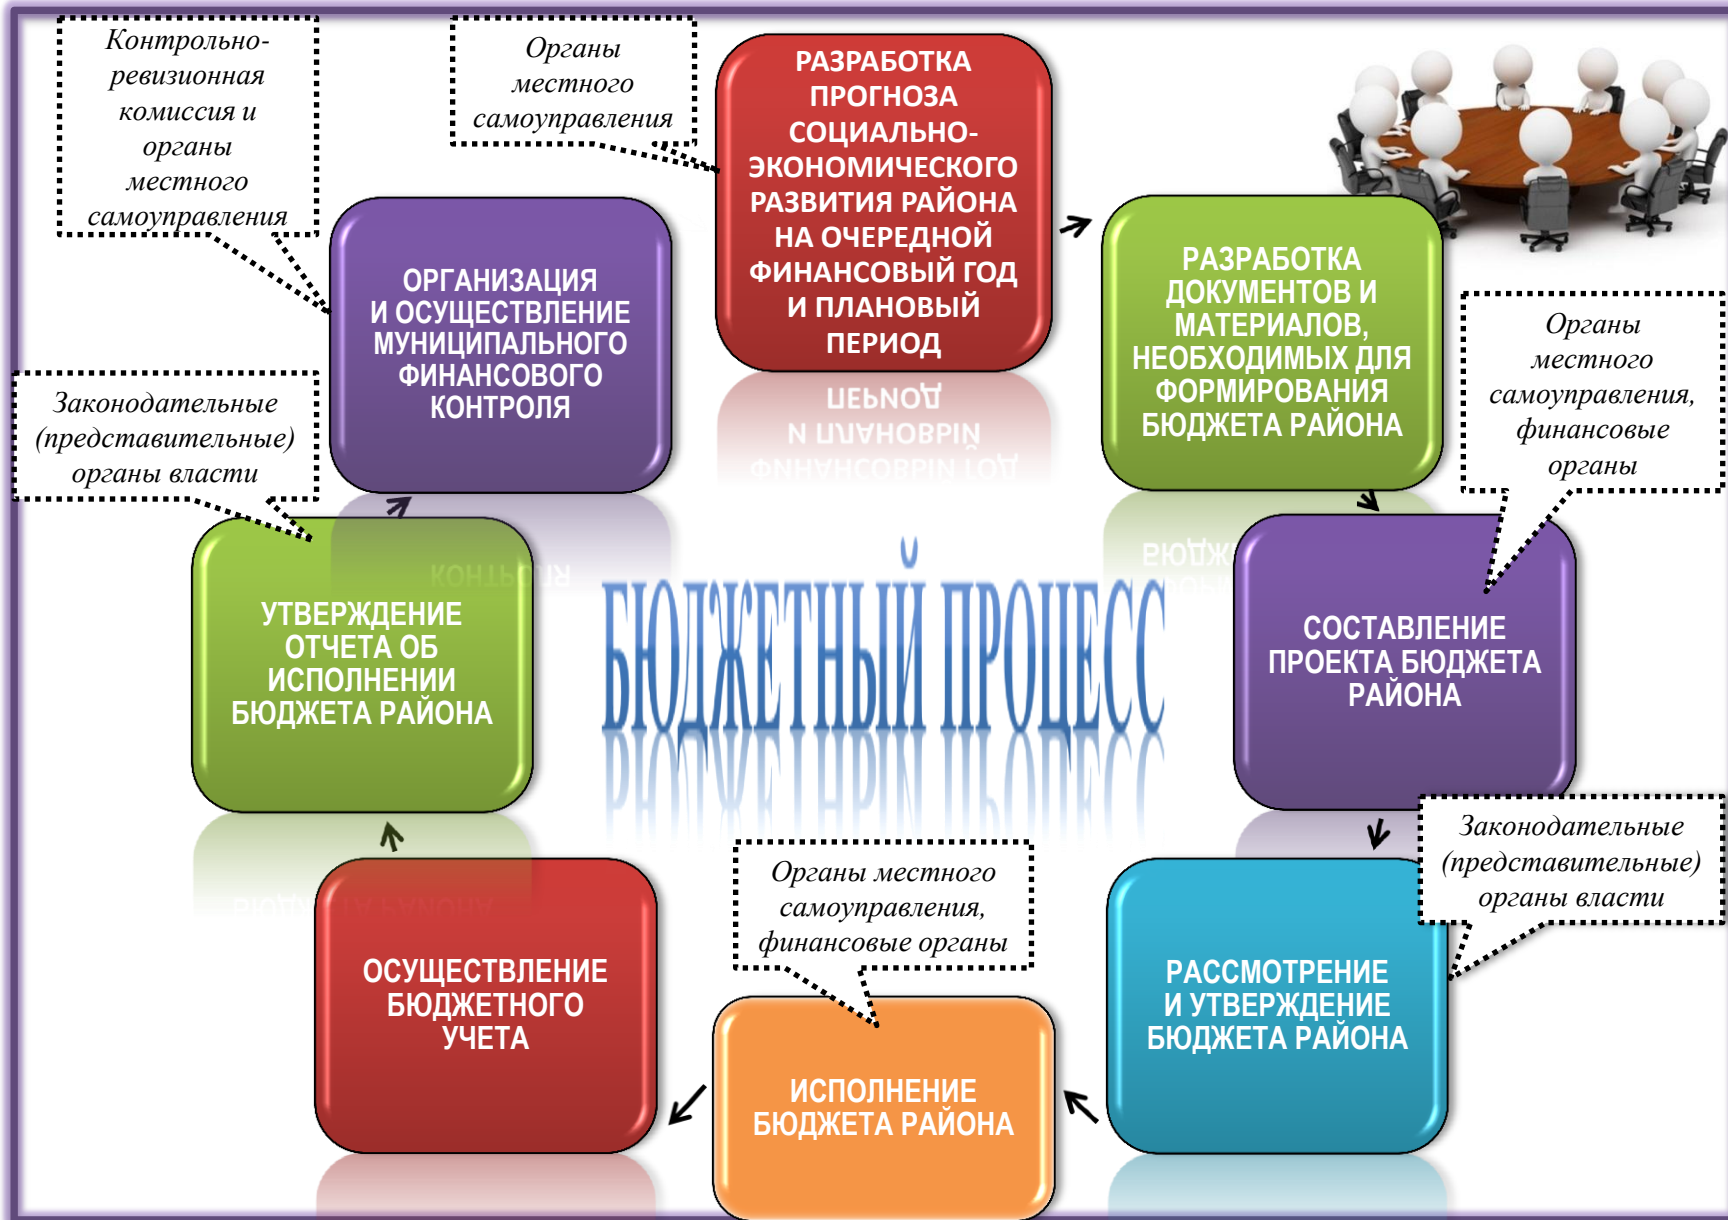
Контрольно-ревизионная комиссия и органы местного самоуправления

Органы местного самоуправления

РАЗРАБОТКА ПРОГНОЗА СОЦИАЛЬНО-ЭКОНОМИЧЕСКОГО РАЗВИТИЯ РАЙОНА НА ОЧЕРЕДНОЙ ФИНАНСОВЫЙ ГОД И ПЛАНОВЫЙ ПЕРИОД

РАЗРАБОТКА ДОКУМЕНТОВ И МАТЕРИАЛОВ, НЕОБХОДИМЫХ ДЛЯ ФОРМИРОВАНИЯ БЮДЖЕТА РАЙОНА

Органы местного самоуправления, финансовые органы

СОСТАВЛЕНИЕ ПРОЕКТА БЮДЖЕТА РАЙОНА

Законодательные (представительные) органы власти

РАССМОТРЕНИЕ И УТВЕРЖДЕНИЕ БЮДЖЕТА РАЙОНА

Органы местного самоуправления, финансовые органы

ИСПОЛНЕНИЕ БЮДЖЕТА РАЙОНА

ОСУЩЕСТВЛЕНИЕ БЮДЖЕТНОГО УЧЕТА

УТВЕРЖДЕНИЕ ОТЧЕТА ОБ ИСПОЛНЕНИИ БЮДЖЕТА РАЙОНА

Законодательные (представительные) органы власти

ОРГАНИЗАЦИЯ И ОСУЩЕСТВЛЕНИЕ МУНИЦИПАЛЬНОГО ФИНАНСОВОГО КОНТРОЛЯ

БЮДЖЕТНЫЙ ПРОЦЕСС